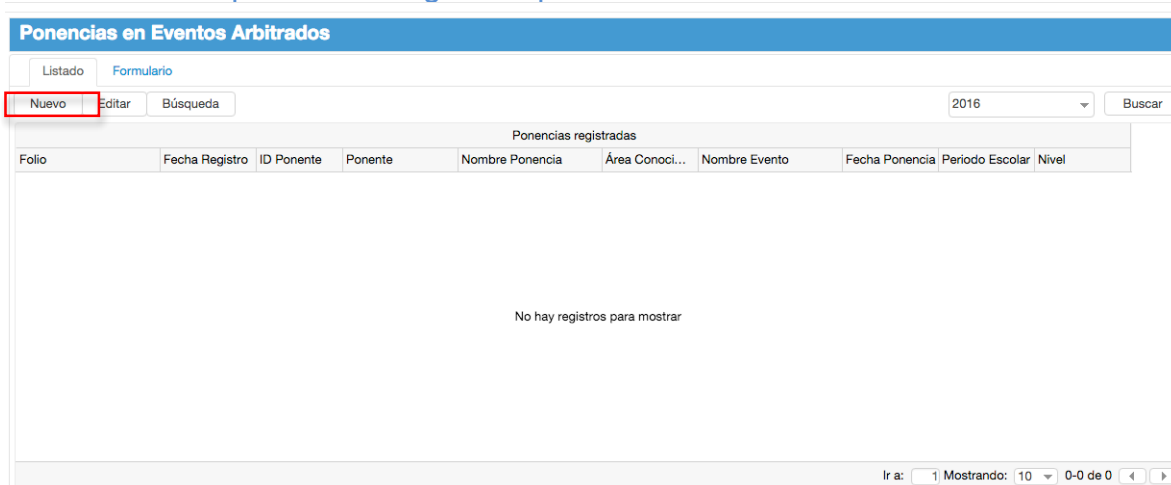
Ponencias en Eventos Arbitrados

Listado Formulario

Nuevo Editar Búsqueda

2016

Buscar

Ponencias registradas

| Folio | Fecha Registro | ID Ponente | Ponente | Nombre Ponencia | Área Conoci... | Nombre Evento | Fecha Ponencia | Periodo Escolar | Nivel |
|---|---|---|---|---|---|---|---|---|---|

No hay registros para mostrar

Ir a: 1 Mostrando: 10 0-0 de 0